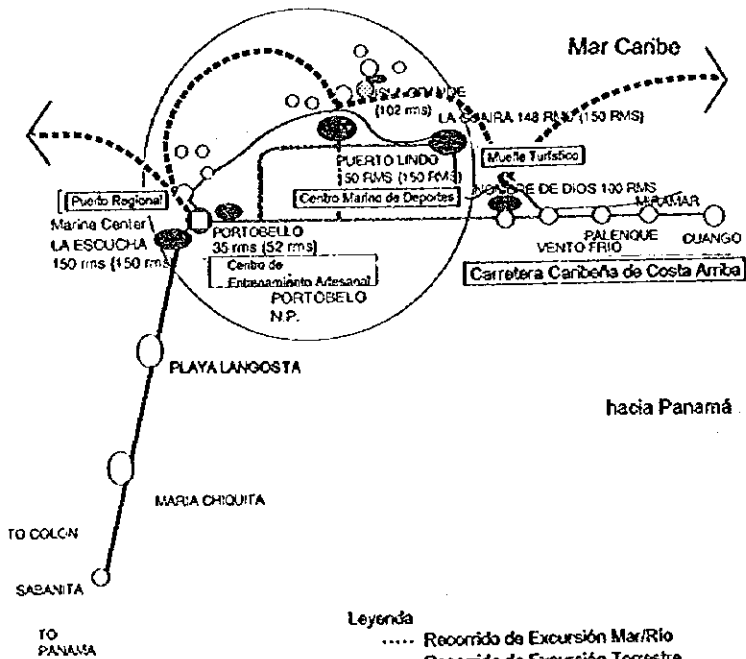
Mar Caribe

ISLA GRANDE
(102 rms)

LA GUAIRA 148 RMS (150 RMS)

PUERTO LINDO
50 RMS (150 RMS)

Muelle Turístico

Puerto Regional

Centro Marino de Deportes

NOMBRE DE DIOS 100 RMS

MIRAMAR

Marina Center

LA ESCUCHA
150 rms (150 rms)

PORTOBELLO
35 rms (52 rms)

PALENQUE

VENTO FRIO

CUANGO

Centro de Entrenamiento Artesanal

Carretera Caribeña de Costa Arriba

PORTOBELLO
N.P.

PLAYA LANGOSTA

hacia Panamá

MARIA CHIQUITA

TO COLON

SABANITA

TO PANAMA

Leyenda
Recorrido de Excursión Mar/Río
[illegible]